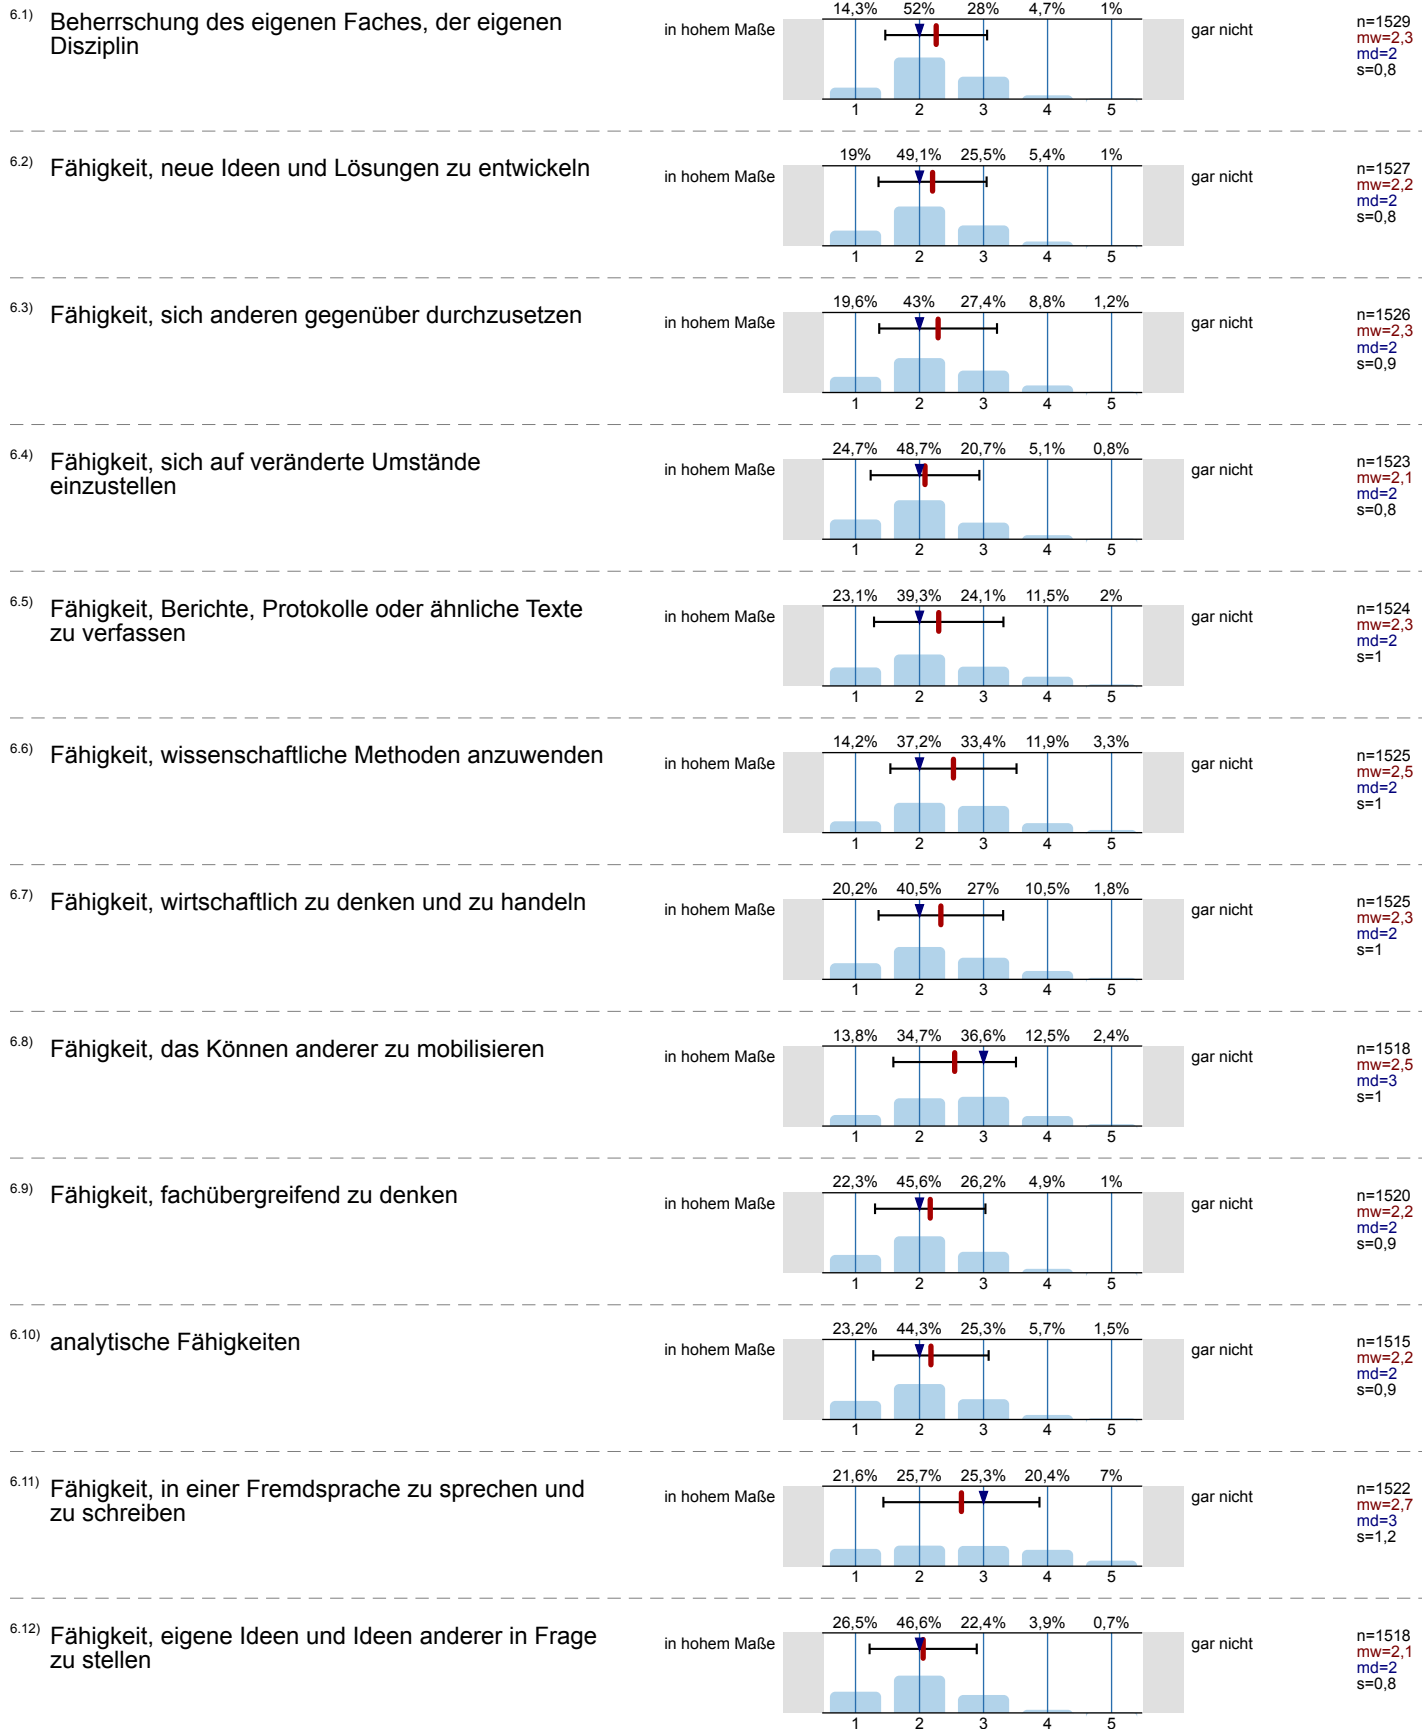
6.1) Beherrschung des eigenen Faches, der eigenen Disziplin

in hohem Maße | 14,3% 52% 28% 4,7% 1% | 1 2 3 4 5 | gar nicht | n=1529 mw=2,3 md=2 s=0,8

6.2) Fähigkeit, neue Ideen und Lösungen zu entwickeln

in hohem Maße | 19% 49,1% 25,5% 5,4% 1% | 1 2 3 4 5 | gar nicht | n=1527 mw=2,2 md=2 s=0,8

6.3) Fähigkeit, sich anderen gegenüber durchzusetzen

in hohem Maße | 19,6% 43% 27,4% 8,8% 1,2% | 1 2 3 4 5 | gar nicht | n=1526 mw=2,3 md=2 s=0,9

6.4) Fähigkeit, sich auf veränderte Umstände einzustellen

in hohem Maße | 24,7% 48,7% 20,7% 5,1% 0,8% | 1 2 3 4 5 | gar nicht | n=1523 mw=2,1 md=2 s=0,8

6.5) Fähigkeit, Berichte, Protokolle oder ähnliche Texte zu verfassen

in hohem Maße | 23,1% 39,3% 24,1% 11,5% 2% | 1 2 3 4 5 | gar nicht | n=1524 mw=2,3 md=2 s=1

6.6) Fähigkeit, wissenschaftliche Methoden anzuwenden

in hohem Maße | 14,2% 37,2% 33,4% 11,9% 3,3% | 1 2 3 4 5 | gar nicht | n=1525 mw=2,5 md=2 s=1

6.7) Fähigkeit, wirtschaftlich zu denken und zu handeln

in hohem Maße | 20,2% 40,5% 27% 10,5% 1,8% | 1 2 3 4 5 | gar nicht | n=1525 mw=2,3 md=2 s=1

6.8) Fähigkeit, das Können anderer zu mobilisieren

in hohem Maße | 13,8% 34,7% 36,6% 12,5% 2,4% | 1 2 3 4 5 | gar nicht | n=1518 mw=2,5 md=3 s=1

6.9) Fähigkeit, fachübergreifend zu denken

in hohem Maße | 22,3% 45,6% 26,2% 4,9% 1% | 1 2 3 4 5 | gar nicht | n=1520 mw=2,2 md=2 s=0,9

6.10) analytische Fähigkeiten

in hohem Maße | 23,2% 44,3% 25,3% 5,7% 1,5% | 1 2 3 4 5 | gar nicht | n=1515 mw=2,2 md=2 s=0,9

6.11) Fähigkeit, in einer Fremdsprache zu sprechen und zu schreiben

in hohem Maße | 21,6% 25,7% 25,3% 20,4% 7% | 1 2 3 4 5 | gar nicht | n=1522 mw=2,7 md=3 s=1,2

6.12) Fähigkeit, eigene Ideen und Ideen anderer in Frage zu stellen

in hohem Maße | 26,5% 46,6% 22,4% 3,9% 0,7% | 1 2 3 4 5 | gar nicht | n=1518 mw=2,1 md=2 s=0,8